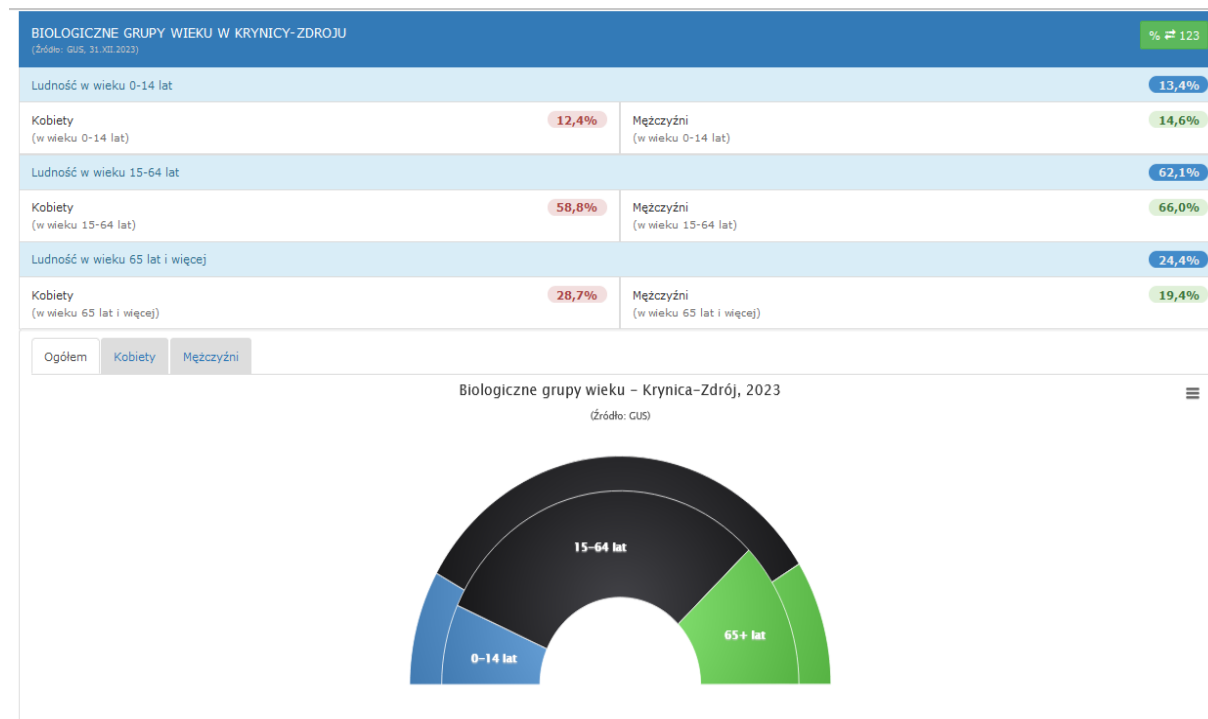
BIOLOGICZNE GRUPY WIEKU W KRYNICY-ZDROJU
(Źródło: GUS, 31.XII.2023)

% ⇄ 123

Ludność w wieku 0-14 lat 13,4%

Kobiety
(w wieku 0-14 lat) 12,4%

Mężczyźni
(w wieku 0-14 lat) 14,6%

Ludność w wieku 15-64 lat 62,1%

Kobiety
(w wieku 15-64 lat) 58,8%

Mężczyźni
(w wieku 15-64 lat) 66,0%

Ludność w wieku 65 lat i więcej 24,4%

Kobiety
(w wieku 65 lat i więcej) 28,7%

Mężczyźni
(w wieku 65 lat i więcej) 19,4%

Ogółem Kobiety Mężczyźni

Biologiczne grupy wieku - Krynica-Zdrój, 2023
(Źródło: GUS)

15-64 lat
65+ lat
0-14 lat